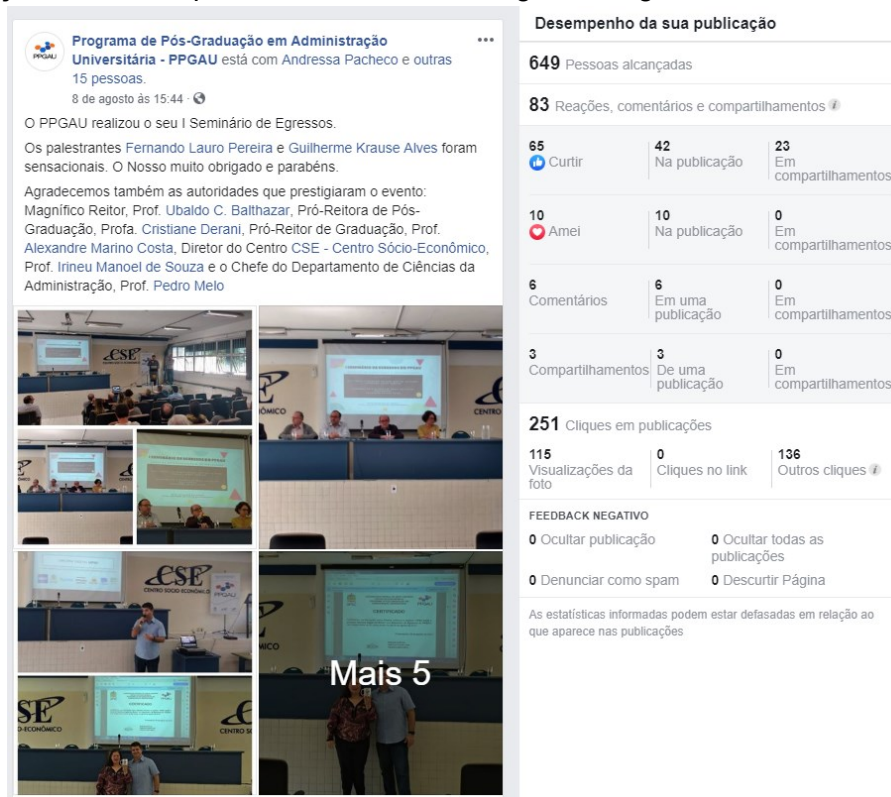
PPGAU

Programa de Pós-Graduação em Administração Universitária - PPGAU está com Andressa Pacheco e outras 15 pessoas.
8 de agosto às 15:44 ·

...

O PPGAU realizou o seu I Seminário de Egressos.

Os palestrantes Fernando Lauro Pereira e Guilherme Krause Alves foram sensacionais. O Nosso muito obrigado e parabéns.

Agradecemos também as autoridades que prestigiaram o evento: Magnífico Reitor, Prof. Ubaldo C. Balthazar, Pró-Reitora de Pós-Graduação, Profa. Cristiane Derani, Pró-Reitor de Graduação, Prof. Alexandre Marino Costa, Diretor do Centro CSE - Centro Sócio-Econômico, Prof. Irineu Manoel de Souza e o Chefe do Departamento de Ciências da Administração, Prof. Pedro Melo

CSE

CSE
CENTRO SÓCIO-ECONÔMICO

Mais 5

Desempenho da sua publicação

649 Pessoas alcançadas

83 Reações, comentários e compartilhamentos

| | | |
|---|---|---|
| 65 Curtir | 42 Na publicação | 23 Em compartilhamentos |
| 10 Amei | 10 Na publicação | 0 Em compartilhamentos |
| 6 Comentários | 6 Em uma publicação | 0 Em compartilhamentos |
| 3 Compartilhamentos | 3 De uma publicação | 0 Em compartilhamentos |

251 Cliques em publicações

| | | |
|---|---|---|
| 115 Visualizações da foto | 0 Cliques no link | 136 Outros cliques |

FEEDBACK NEGATIVO

0 Ocultar publicação
0 Ocultar todas as publicações
0 Denunciar como spam
0 Descurtir Página

As estatísticas informadas podem estar defasadas em relação ao que aparece nas publicações